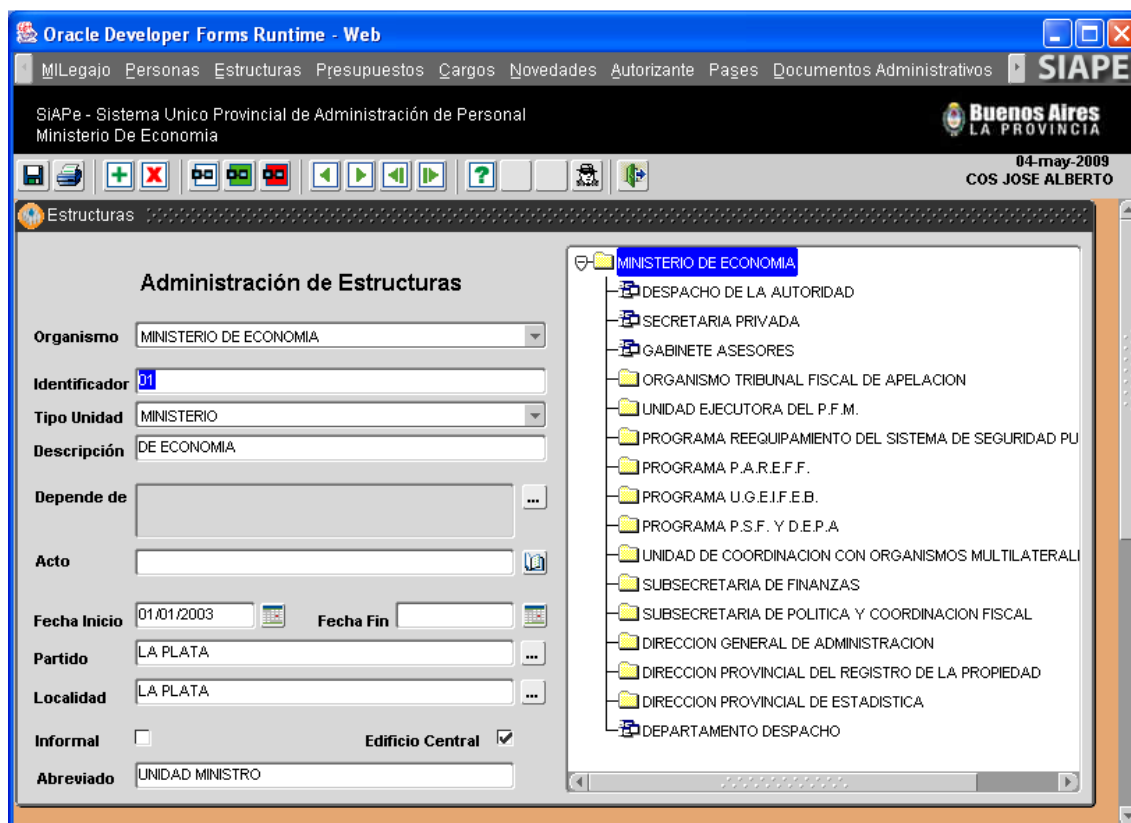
Oracle Developer Forms Runtime - Web

MILegajo Personas Estructuras Presupuestos Cargos Novedades Autorizante Pases Documentos Administrativos SIAPE

SIAPe - Sistema Unico Provincial de Administración de Personal
Ministerio De Economia

Buenos Aires
LA PROVINCIA

04-may-2009
COS JOSE ALBERTO

Estructuras

Administración de Estructuras

Organismo MINISTERIO DE ECONOMIA

Identificador 01

Tipo Unidad MINISTERIO

Descripción DE ECONOMIA

Depende de

Acto

Fecha Inicio 01/01/2003 Fecha Fin

Partido LA PLATA

Localidad LA PLATA

Informal

Edificio Central

Abreviado UNIDAD MINISTRO

MINISTERIO DE ECONOMIA
DESPACHO DE LA AUTORIDAD
SECRETARIA PRIVADA
GABINETE ASESORES
ORGANISMO TRIBUNAL FISCAL DE APELACION
UNIDAD EJECUTORA DEL P.F.M.
PROGRAMA REEQUIPAMIENTO DEL SISTEMA DE SEGURIDAD PU
PROGRAMA P.A.R.E.F.F.
PROGRAMA U.G.E.I.F.E.B.
PROGRAMA P.S.F. Y D.E.P.A
UNIDAD DE COORDINACION CON ORGANISMOS MULTILATERALI
SUBSECRETARIA DE FINANZAS
SUBSECRETARIA DE POLITICA Y COORDINACION FISCAL
DIRECCION GENERAL DE ADMINISTRACION
DIRECCION PROVINCIAL DEL REGISTRO DE LA PROPIEDAD
DIRECCION PROVINCIAL DE ESTADISTICA
DEPARTAMENTO DESPACHO